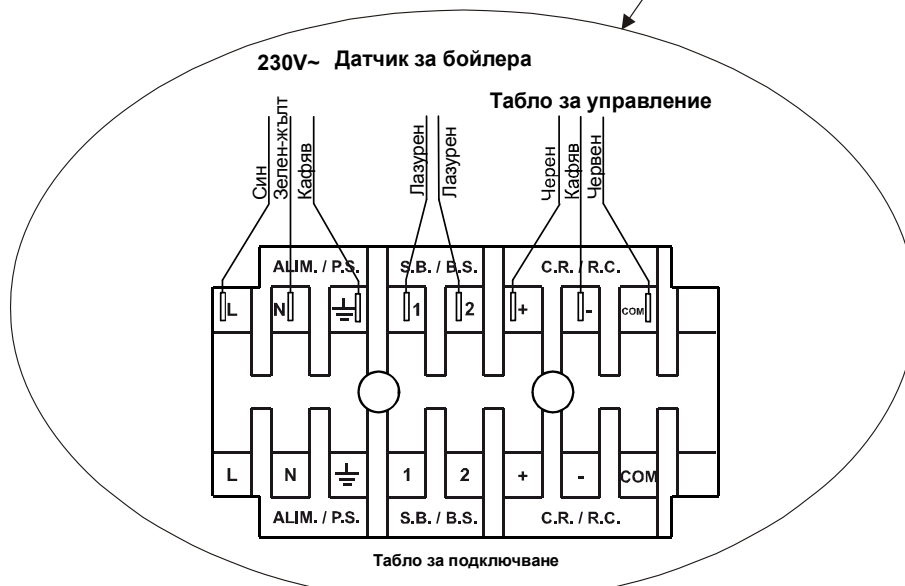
230V~ Датчик за бойлера

Табло за управление

Син
Зелен-жълт
Кафяв
Лазурен
Лазурен
Черен
Кафяв
Червен

ALIM. / P.S.
S.B. / B.S.
C.R. / R.C.

L
N
1
2
+
-
COM

L
N
1
2
+
-
COM

ALIM. / P.S.
S.B. / B.S.
C.R. / R.C.

Табло за подключване